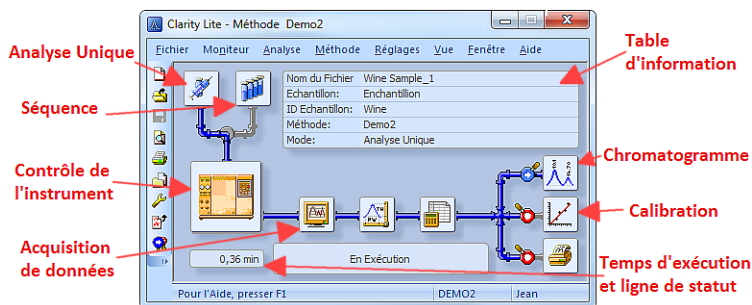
Clarity Lite - Méthode Demo2

Fichier Moniteur Analyse Méthode Réglages Vue Fenêtre Aide

Analyse Unique

Séquence

Contrôle de l'instrument

Acquisition de données

Table d'information

Chromatogramme

Calibration

Temps d'exécution et ligne de statut

| Nom du Fichier | Wine Sample_1 |
|---|---|
| Echantillon: | Enchantillon |
| ID Echantillon: | Wine |
| Méthode: | Demo2 |
| Mode: | Analyse Unique |

0,36 min

En Exécution

Pour l'Aide, presser F1 DEMO2 Jean